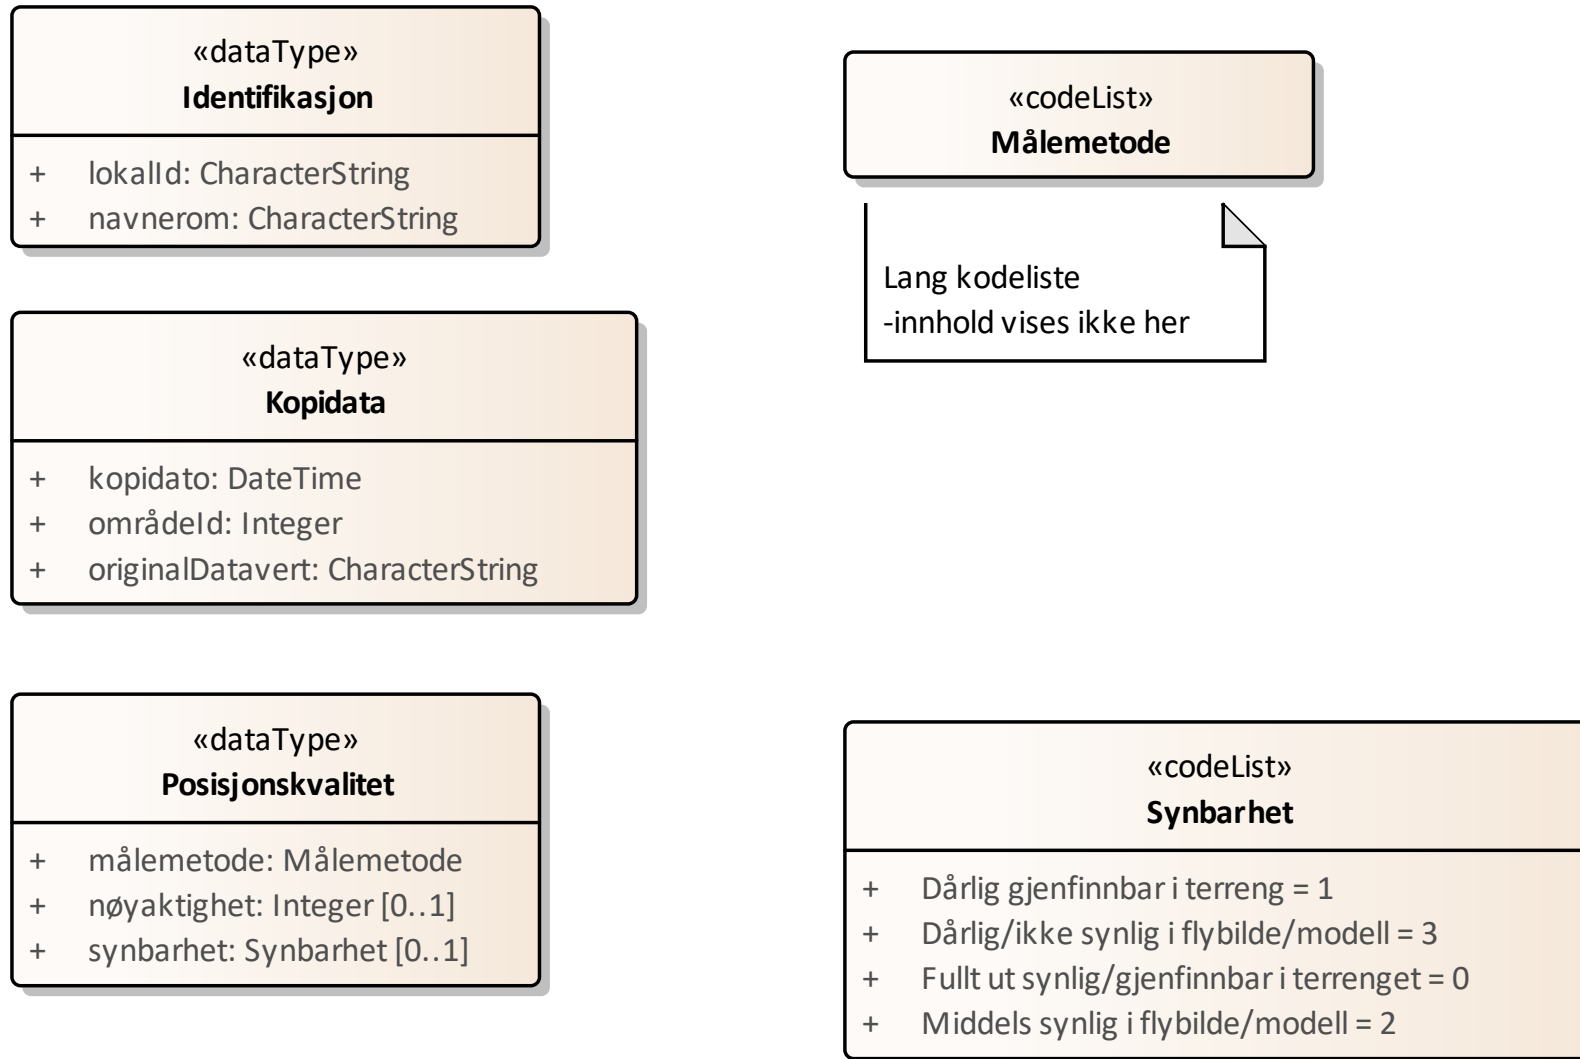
«dataType»
**Identifikasjon**

+ lokalId: CharacterString
+ navnerom: CharacterString

«codeList»
**Målemetode**

Lang kodeliste
-innhold vises ikke her

«dataType»
**Kopidata**

+ kopidato: DateTime
+ områdeId: Integer
+ originalDatavert: CharacterString

«dataType»
**Posisjonskvalitet**

+ målemetode: Målemetode
+ nøyaktighet: Integer [0..1]
+ synbarhet: Synbarhet [0..1]

«codeList»
**Synbarhet**

+ Dårlig gjenfinnbar i terreng = 1
+ Dårlig/ikke synlig i flybilde/modell = 3
+ Fullt ut synlig/gjenfinnbar i terrenget = 0
+ Middels synlig i flybilde/modell = 2